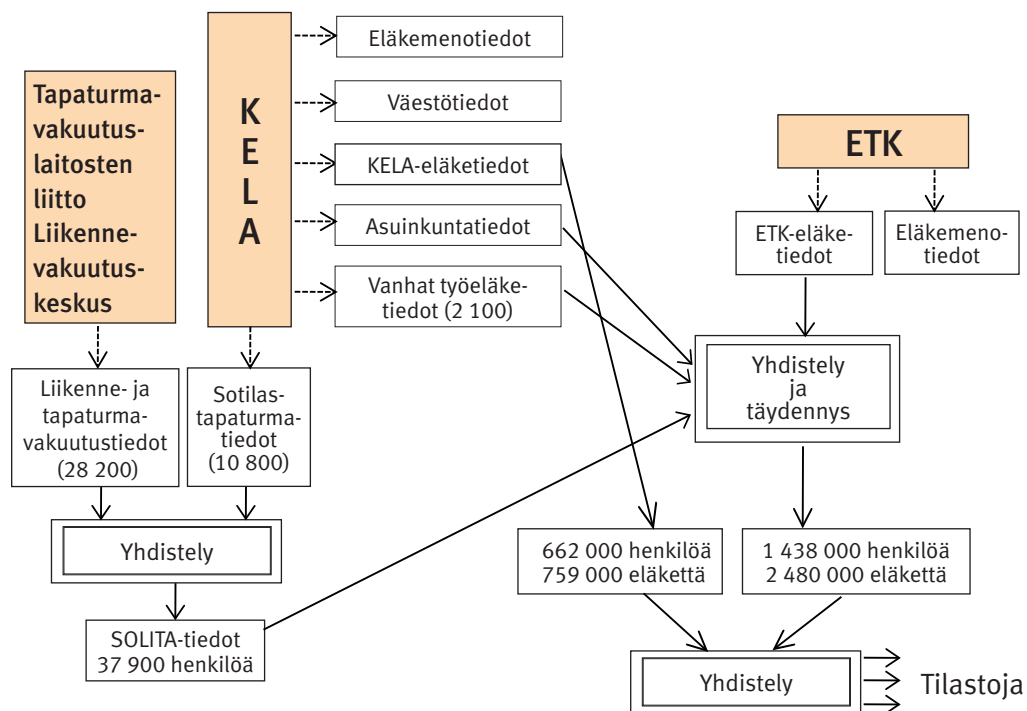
Tapaturmavakuutuslaitosten liitto Liikennevakuutuskeskus

K E L A

Eläkemenotiedot

Väestötiedot

KELA-eläketiedot

Asuinkuntatiedot

Vanhat työeläketiedot (2 100)

ETK

ETK-eläketiedot

Eläkemenotiedot

Liikenne- ja tapaturmavakuutustiedot (28 200)

Sotilastapaturmatiedot (10 800)

Yhdistely ja täydennys

Yhdistely

662 000 henkilöä 759 000 eläkettä

1 438 000 henkilöä 2 480 000 eläkettä

SOLITA-tiedot 37 900 henkilöä

Yhdistely

Tilastoja